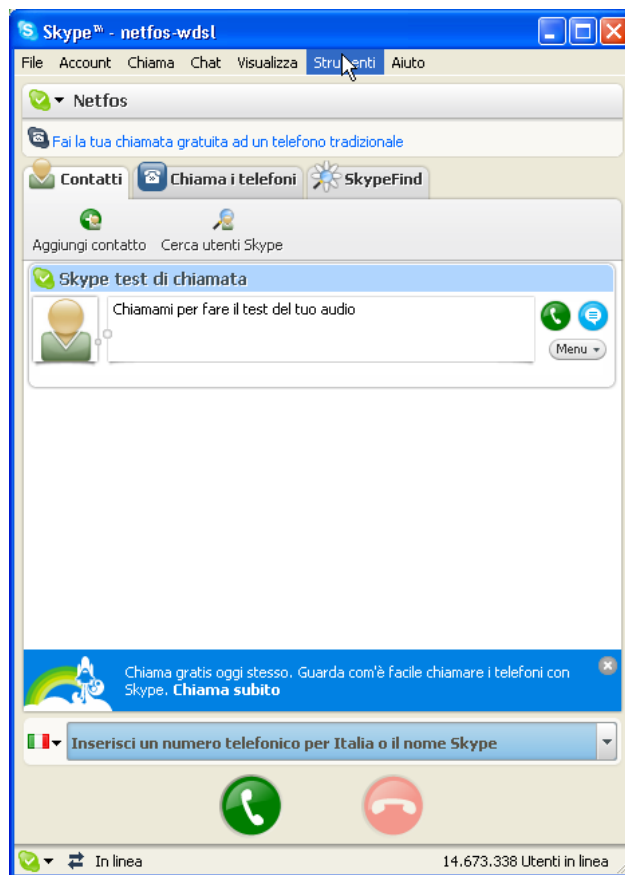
Skype™ - netfos-wdsl

File Account Chiama Chat Visualizza Strumenti Aiuto

Netfos

Fai la tua chiamata gratuita ad un telefono tradizionale

Contatti Chiama i telefoni SkypeFind

Aggiungi contatto Cerca utenti Skype

Skype test di chiamata

Chiamami per fare il test del tuo audio

Menu

Chiama gratis oggi stesso. Guarda com'è facile chiamare i telefoni con Skype. Chiama subito

Inserisci un numero telefonico per Italia o il nome Skype

In linea 14.673.338 Utenti in linea